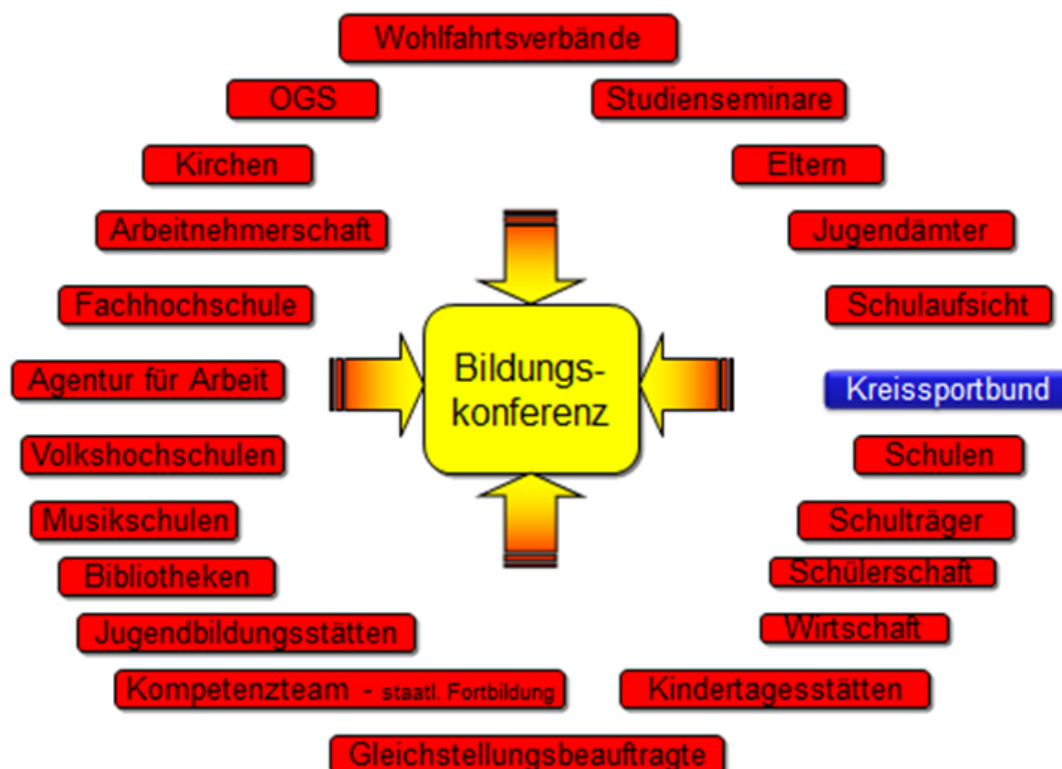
Wohlfahrtsverbände

OGS

Studienseminare

Kirchen

Eltern

Arbeitnehmerschaft

Jugendämter

Fachhochschule

Schulaufsicht

Agentur für Arbeit

Bildungs-
konferenz

Kreissportbund

Volkshochschulen

Schulen

Musikschulen

Schulträger

Bibliotheken

Schülerschaft

Jugendbildungsstätten

Wirtschaft

Kompetenzteam - staatl. Fortbildung

Kindertagesstätten

Gleichstellungsbeauftragte